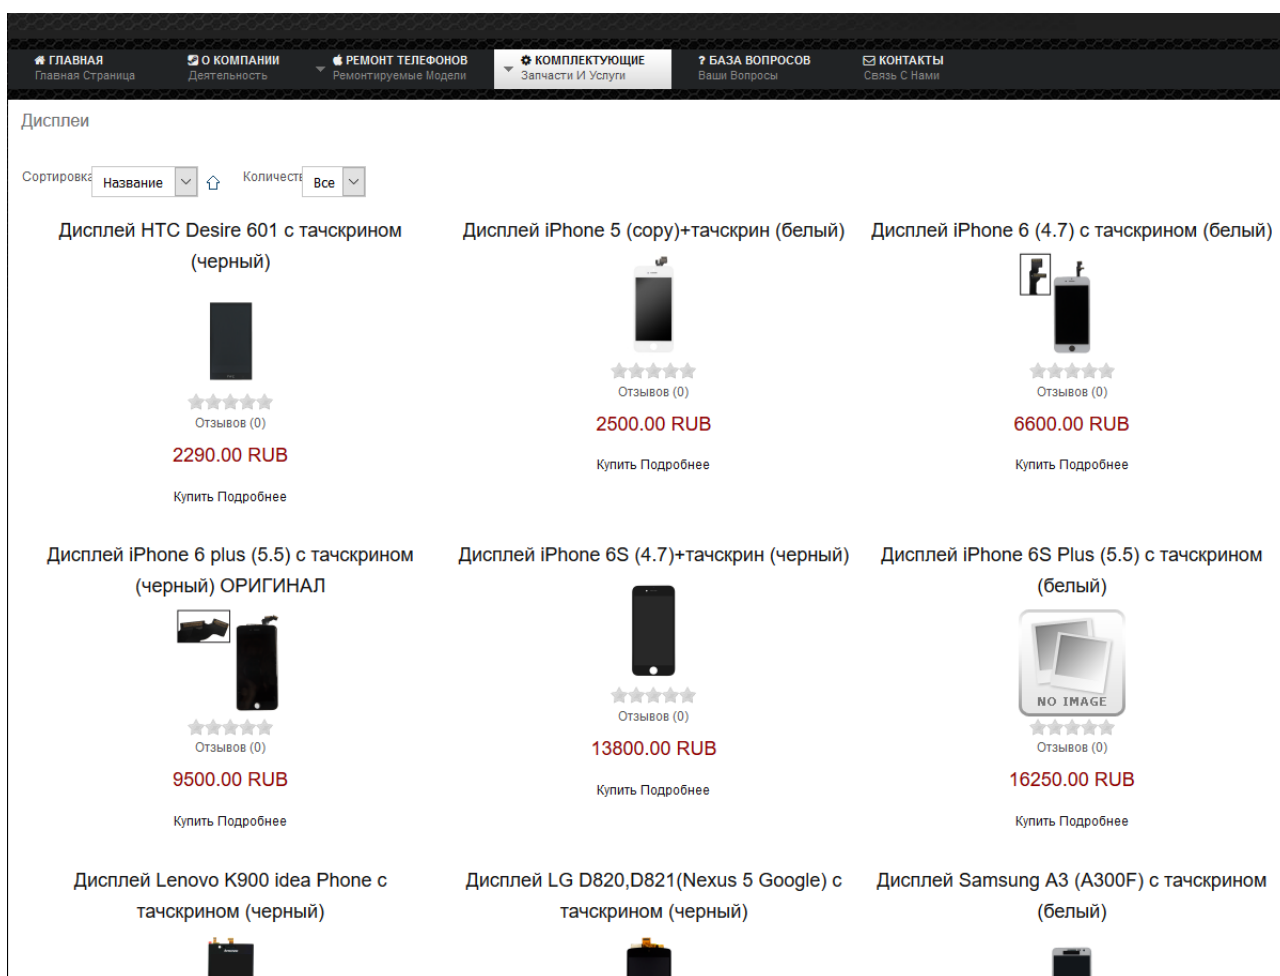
ГЛАВНАЯ
Главная Страница

О КОМПАНИИ
Деятельность

РЕМОНТ ТЕЛЕФОНОВ
Ремонтируемые Модели

КОМПЛЕКТУЮЩИЕ
Запчасти И Услуги

? БАЗА ВОПРОСОВ
Ваши Вопросы

КОНТАКТЫ
Связь С Нами

Дисплеи

Сортировка Название Количеств Все

Дисплей HTC Desire 601 с тачскрином (черный)
Отзывов (0)
2290.00 RUB
Купить Подробнее

Дисплей iPhone 5 (copy)+тачскрин (белый)
Отзывов (0)
2500.00 RUB
Купить Подробнее

Дисплей iPhone 6 (4.7) с тачскрином (белый)
Отзывов (0)
6600.00 RUB
Купить Подробнее

Дисплей iPhone 6 plus (5.5) с тачскрином (черный) ОРИГИНАЛ
Отзывов (0)
9500.00 RUB
Купить Подробнее

Дисплей iPhone 6S (4.7)+тачскрин (черный)
Отзывов (0)
13800.00 RUB
Купить Подробнее

Дисплей iPhone 6S Plus (5.5) с тачскрином (белый)
NO IMAGE
Отзывов (0)
16250.00 RUB
Купить Подробнее

Дисплей Lenovo K900 idea Phone с тачскрином (черный)

Дисплей LG D820,D821(Nexus 5 Google) с тачскрином (черный)

Дисплей Samsung A3 (A300F) с тачскрином (белый)